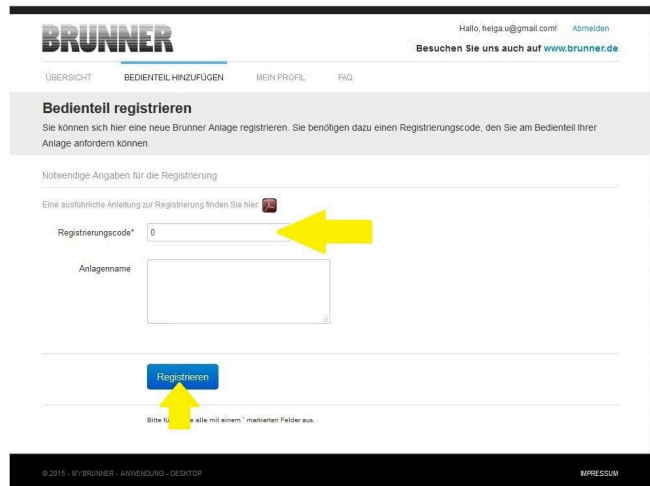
BRUNNER

Hallo, helga.u@gmail.com! Abmelden

Besuchen Sie uns auch auf www.brunner.de

ÜBERSICHT BEDIENTEIL HINZUFÜGEN MEIN PROFIL FAQ

Bedienteil registrieren

Sie können sich hier eine neue Brunner Anlage registrieren. Sie benötigen dazu einen Registrierungscode, den Sie am Bedienteil Ihrer Anlage anfordern können.

Notwendige Angaben für die Registrierung

Eine ausführliche Anleitung zur Registrierung finden Sie hier:

Registrierungscode* 0

Anlagenname

Registrieren

Bitte fü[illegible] alle mit einem * markierten Felder aus.

© 2015 - MYBRUNNER - ANWENDUNG - DESKTOP

IMPRESSUM